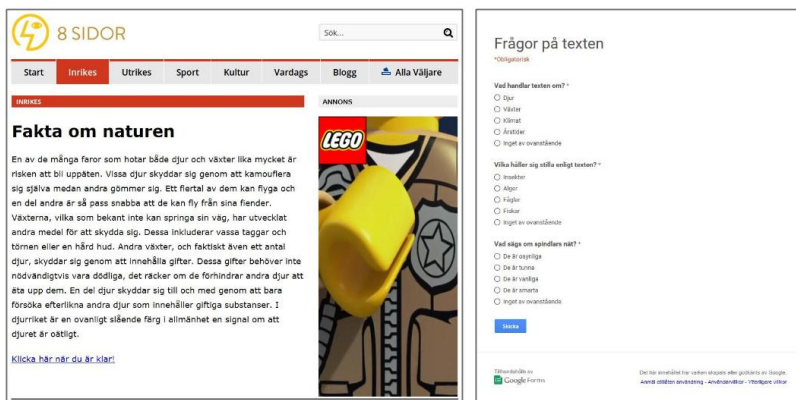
8 SIDOR

Sök...

Start | Inrikes | Utrikes | Sport | Kultur | Vardags | Blogg | Alla Väljare

INRIKES

ANNONS

LEGO

Fakta om naturen

En av de många faror som hotar både djur och växter lika mycket är risken att bli uppäten. Vissa djur skyddar sig genom att kamouflera sig själva medan andra gömmer sig. Ett flertal av dem kan flyga och en del andra är så pass snabba att de kan fly från sina fiender. Växterna, vilka som bekant inte kan springa sin väg, har utvecklat andra medel för att skydda sig. Dessa inkluderar vassa taggar och törnen eller en hård hud. Andra växter, och faktiskt även ett antal djur, skyddar sig genom att innehålla gifter. Dessa gifter behöver inte nödvändigtvis vara dödliga, det räcker om de förhindrar andra djur att äta upp dem. En del djur skyddar sig till och med genom att bara försöka efterlikna andra djur som innehåller giftiga substanser. I djurriket är en ovanligt slående färg i allmänhet en signal om att djuret är oätligt.

Klicka här när du är klar!

Frågor på texten

*Obligatorisk

Vad handlar texten om? *
Djur
Växter
Klimat
Årstider
Inget av ovanstående

Vilka håller sig stilla enligt texten? *
Insekter
Alger
Fåglar
Fiskar
Inget av ovanstående

Vad sägs om spindlars nät? *
De är osynliga
De är tunna
De är vanliga
De är smarta
Inget av ovanstående

Skicka

Tillhandahålls av
Google Forms

Det här innehållet har varken skapats eller godkänts av Google.
Anmäl olämplig användning - Användarvillkor - Ytterligare villkor